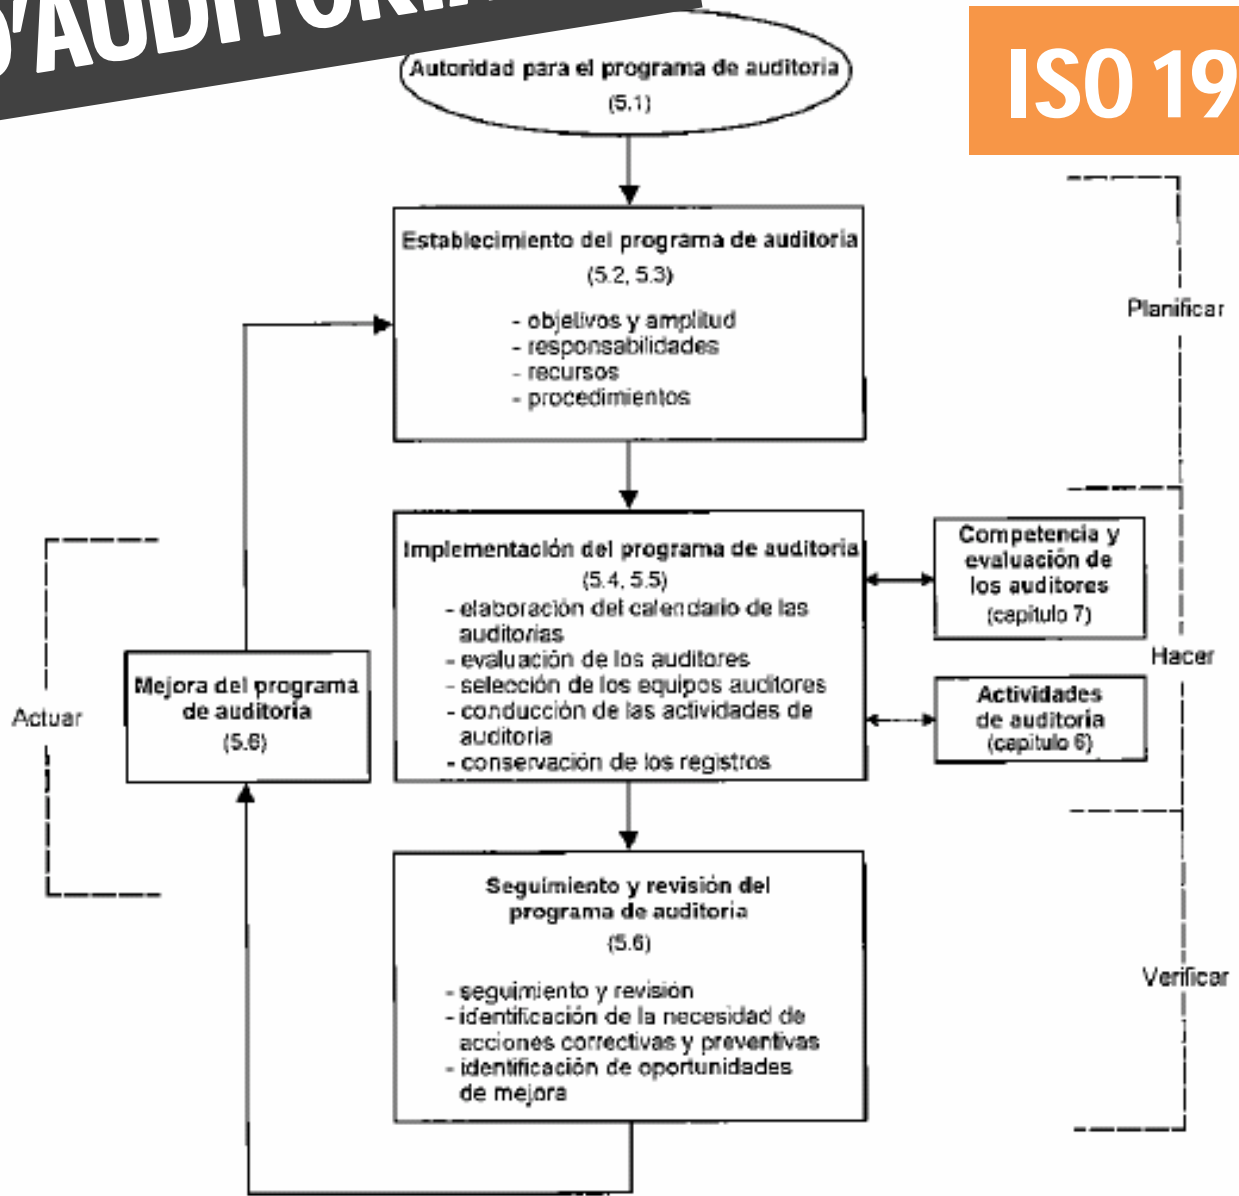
D'AUDITORI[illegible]

ISO 19

Autoridad para el programa de auditoria
(5.1)

Establecimiento del programa de auditoria
(5.2, 5.3)
- objetivos y amplitud
- responsabilidades
- recursos
- procedimientos

Planificar

Implementación del programa de auditoria
(5.4, 5.5)
- elaboración del calendario de las auditorias
- evaluación de los auditores
- selección de los equipos auditores
- conducción de las actividades de auditoria
- conservación de los registros

Competencia y evaluación de los auditores
(capítulo 7)

Hacer

Actividades de auditoria
(capítulo 6)

Actuar

Mejora del programa de auditoria
(5.6)

Seguimiento y revisión del programa de auditoria
(5.6)
- seguimiento y revisión
- identificación de la necesidad de acciones correctivas y preventivas
- identificación de oportunidades de mejora

Verificar